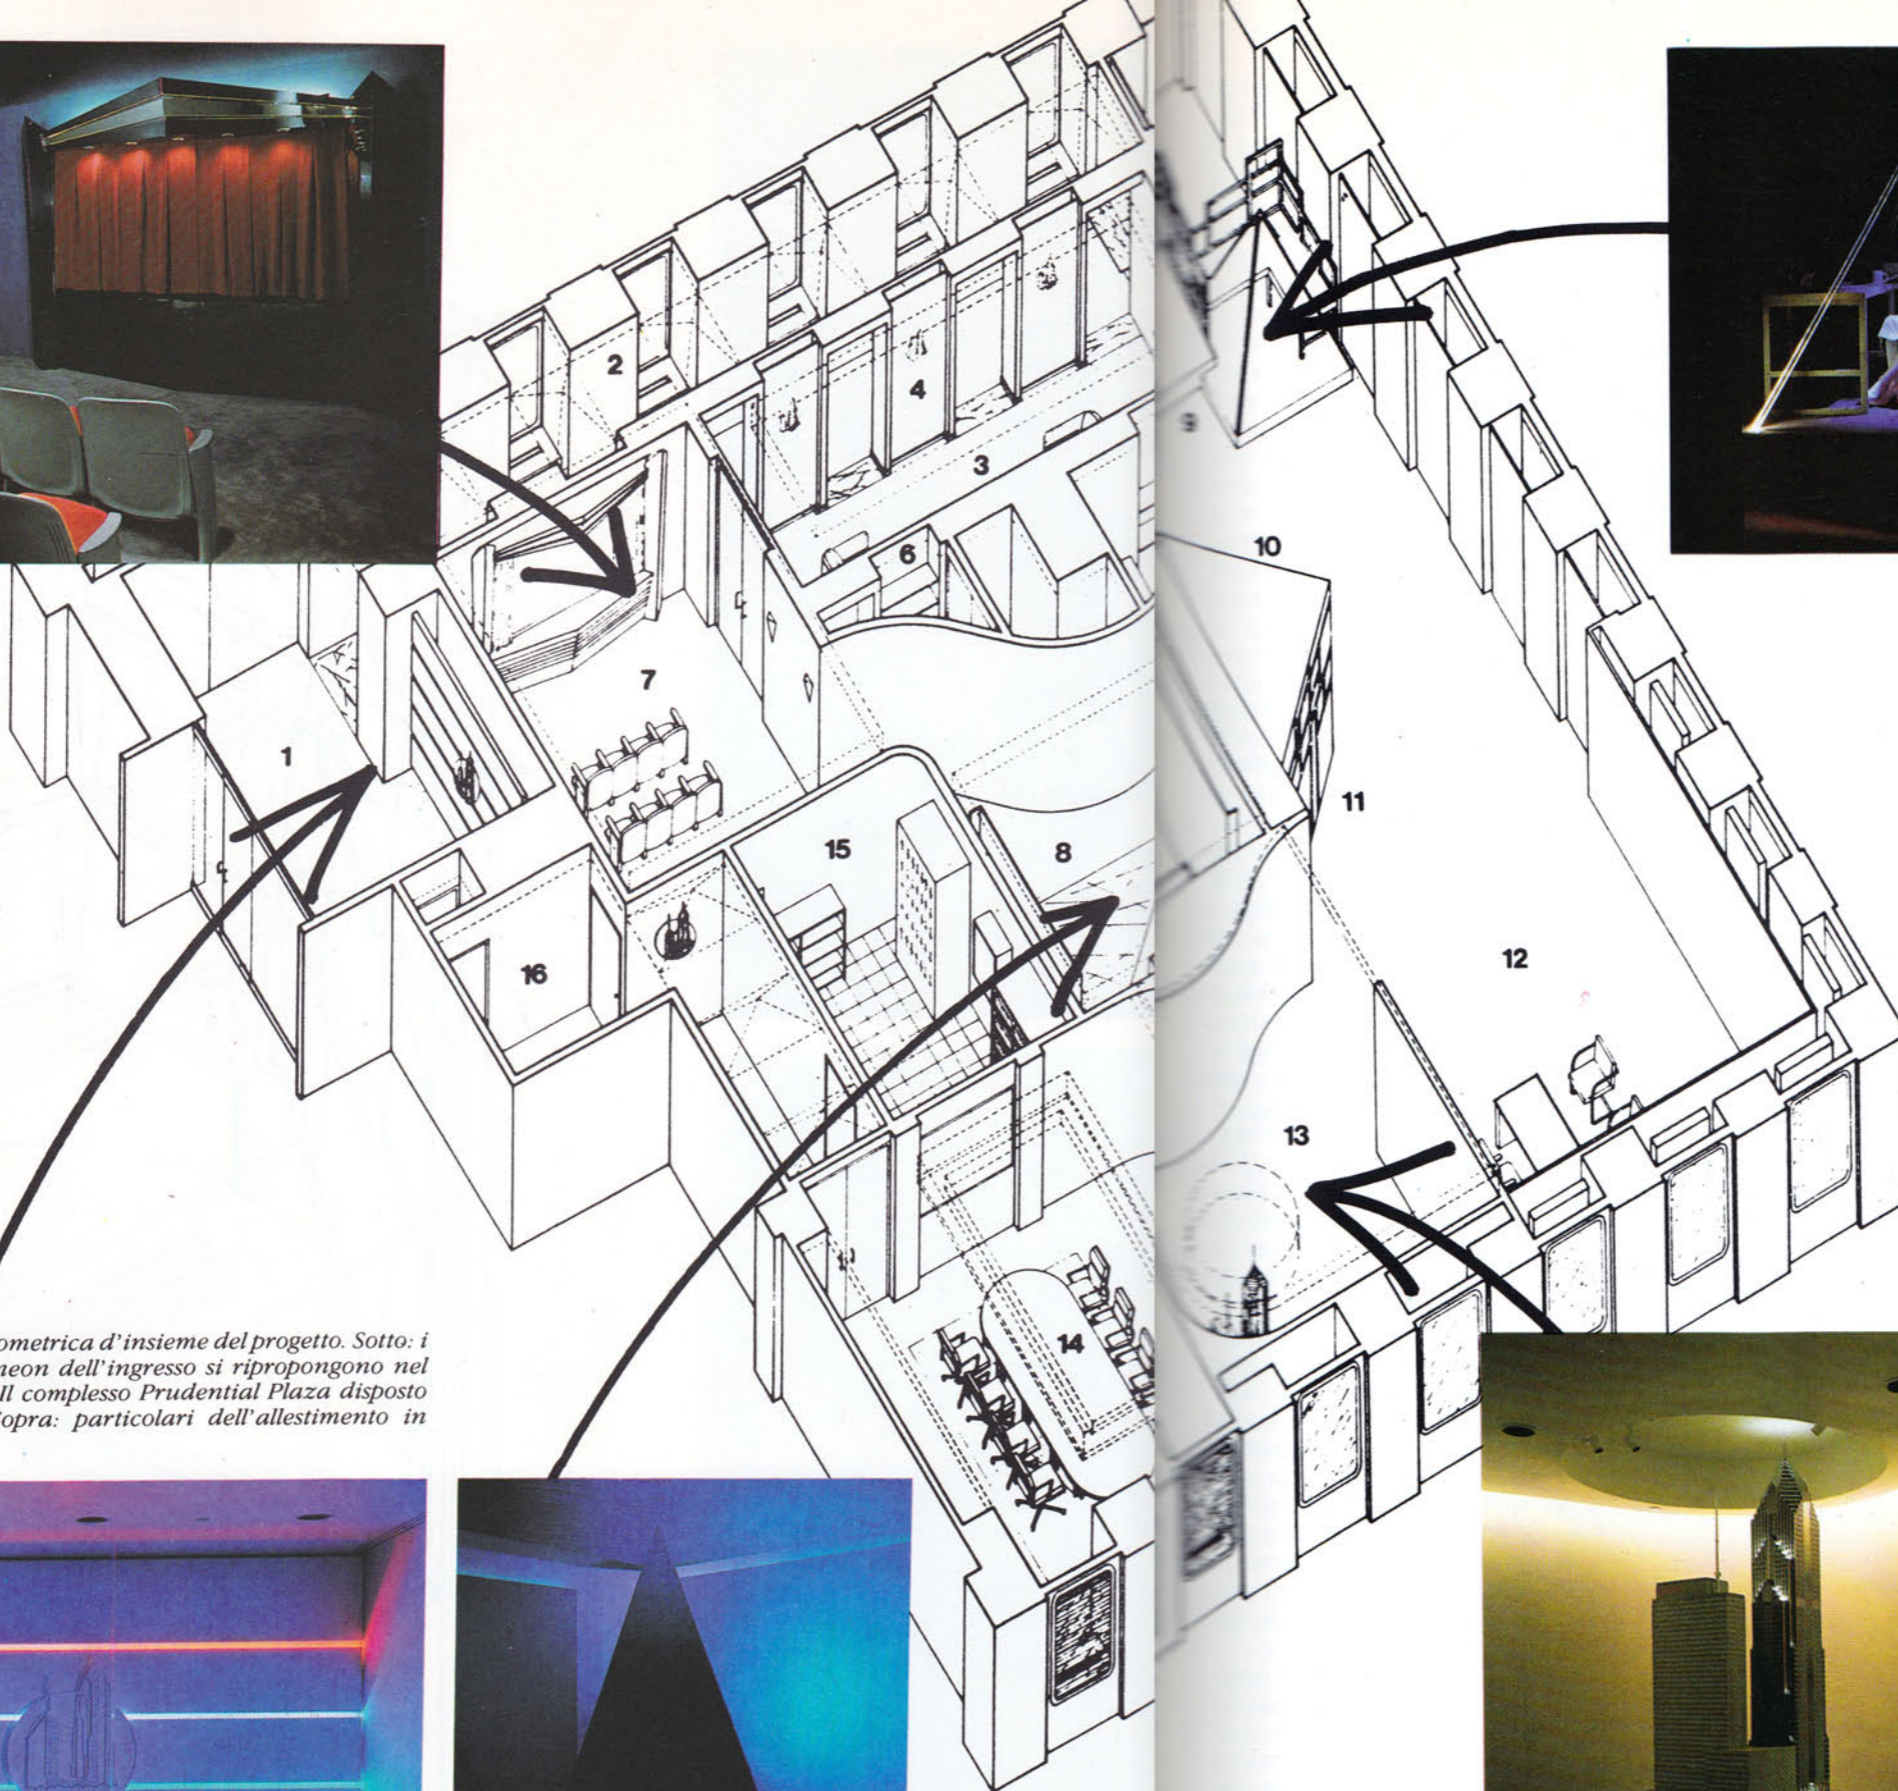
2

4

3

6

7

1

15

8

16

14

9

10

11

12

13

ometrica d'insieme del progetto. Sotto: i neon dell'ingresso si ripropongono nel ll complesso Prudential Plaza disposto Sopra: particolari dell'allestimento in